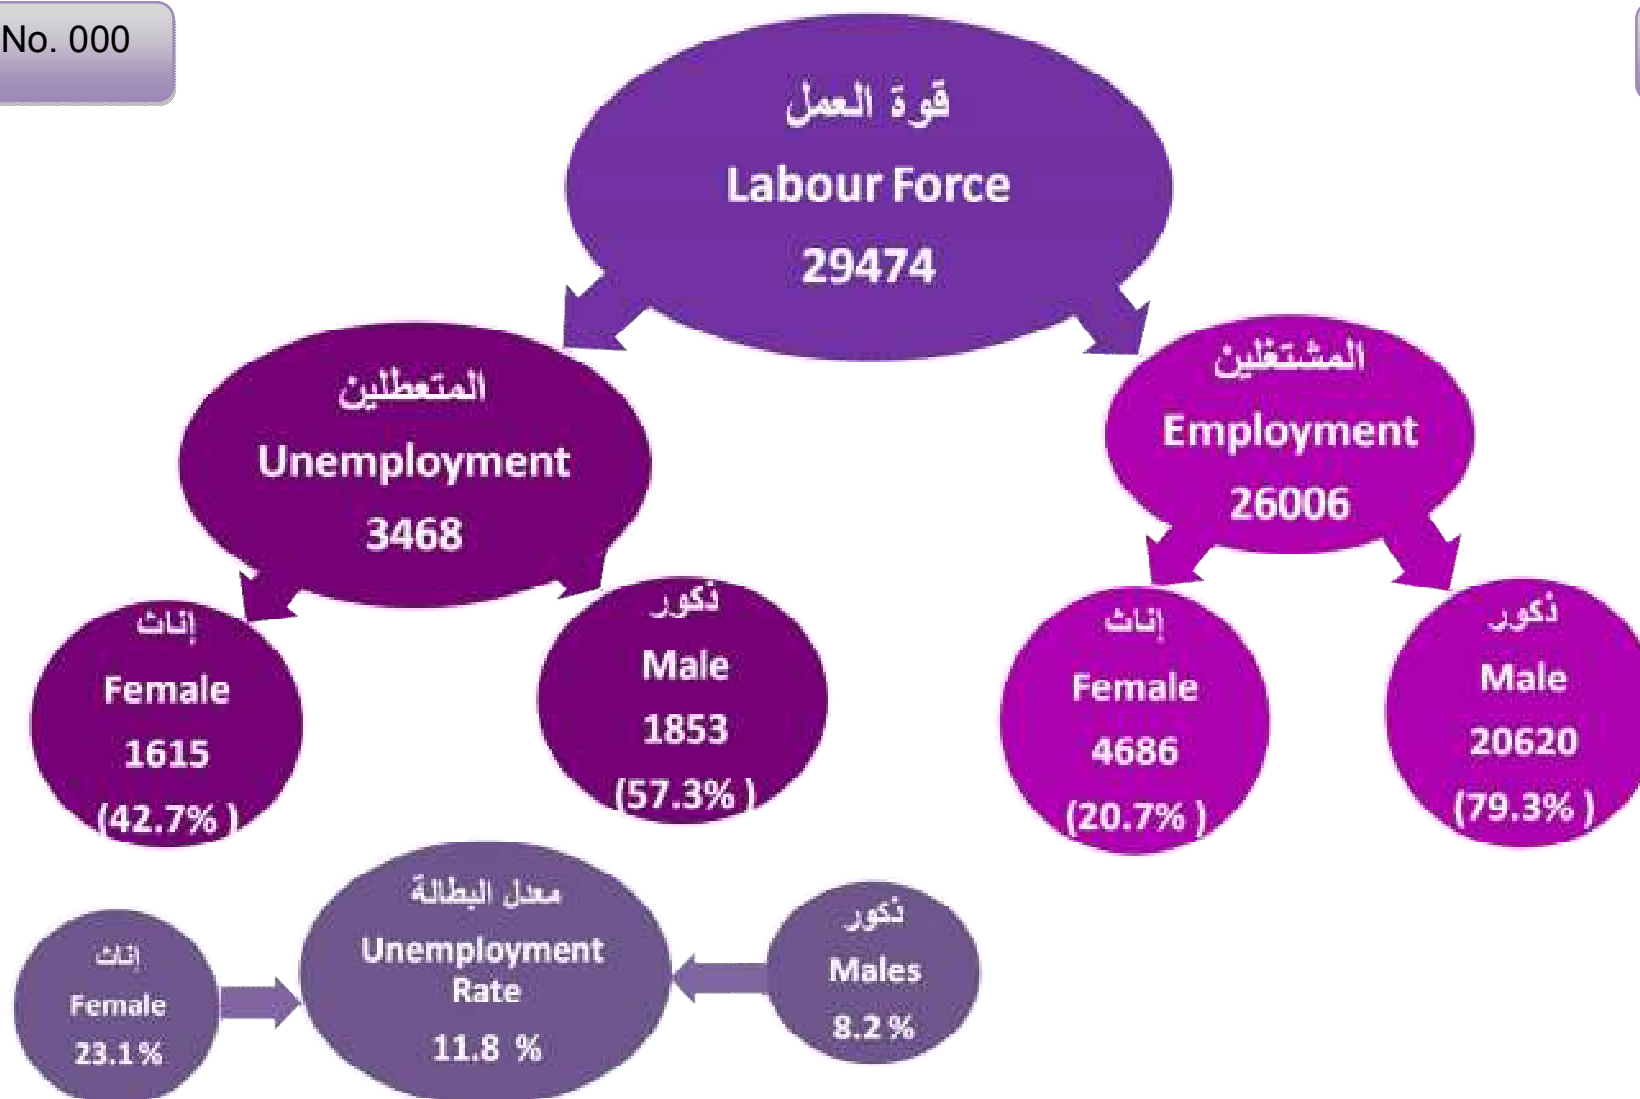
No. 000

قوة العمل
Labour Force
29474

المتعطلين
Unemployment
3468

المشتغلين
Employment
26006

إناث
Female
1615
(42.7%)

ذكور
Male
1853
(57.3%)

إناث
Female
4686
(20.7%)

ذكور
Male
20620
(79.3%)

إناث
Female
23.1%

معدل البطالة
Unemployment Rate
11.8 %

ذكور
Males
8.2%